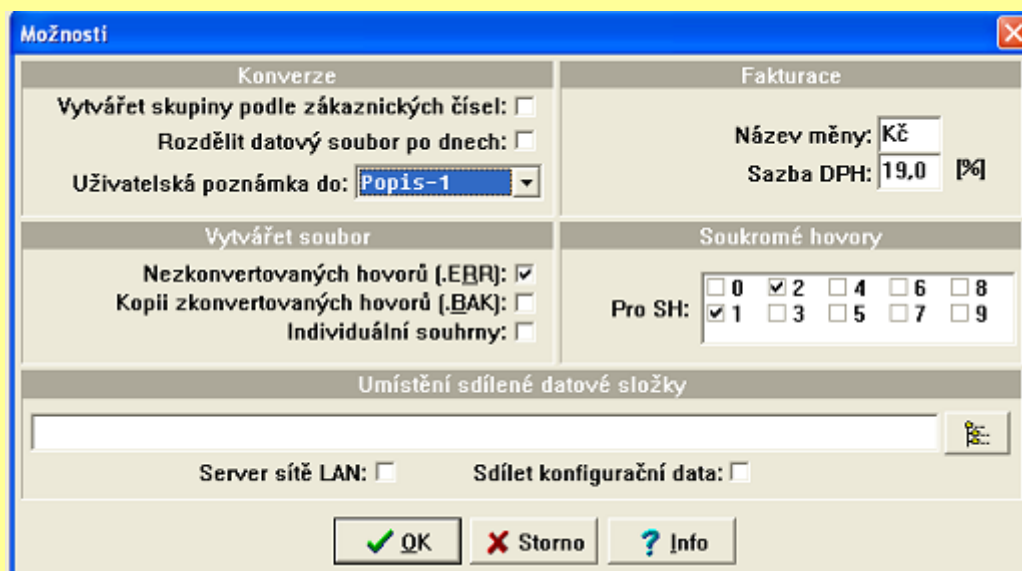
Možnosti

Konverze
Vytvářet skupiny podle zákaznických čísel: ☐
Rozdělit datový soubor po dnech: ☐
Uživatelská poznámka do: Popis-1

Fakturace
Název měny: Kč
Sazba DPH: 19,0 [%]

Vytvářet soubor
Nezkonvertovaných hovorů (.ERR): ☑
Kopii zkonvertovaných hovorů (.BAK): ☐
Individuální souhrny: ☐

Soukromé hovory
Pro SH: ☐ 0 ☑ 2 ☐ 4 ☐ 6 ☐ 8 ☑ 1 ☐ 3 ☐ 5 ☐ 7 ☐ 9

Umístění sdílené datové složky

Server sítě LAN: ☐ Sdílet konfigurační data: ☐

OK Storno Info